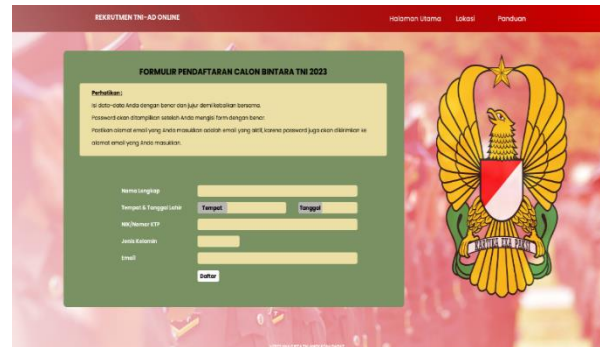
REKRUTMEN TNI-AD ONLINE

Halaman Utama Lokasi Panduan

FORMULIR PENDAFTARAN CALON BINTARA TNI 2023

Perhatikan :

Isi data-data Anda dengan benar dan jujur demi kebaikan bersama.

Password akan ditampilkan setelah Anda mengisi form dengan benar.

Pastikan alamat email yang Anda masukkan adalah email yang aktif, karena password juga akan dikirimkan ke alamat email yang Anda masukkan.

Nama Lengkap

Tempat & Tanggal Lahir Tempat Tanggal

NIK/Nomor KTP

Jenis Kelamin

Email

Daftar

KARTIKA EKA PAKSI

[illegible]